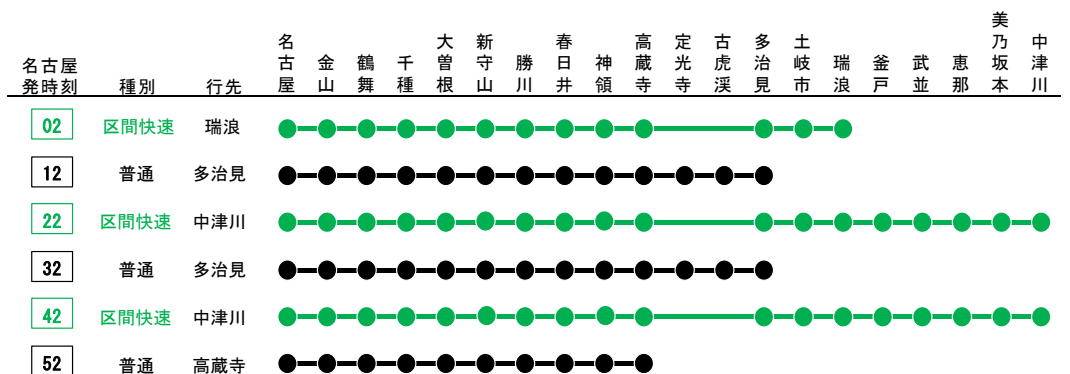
| 名古屋発時刻 | 種別 | 行先 | 名古屋 | 金山 | 鶴舞 | 千種 | 大曽根 | 新守山 | 勝川 | 春日井 | 神領 | 高蔵寺 | 定光寺 | 古虎渓 | 多治見 | 土岐市 | 瑞浪 | 釜戸 | 武並 | 恵那 | 美乃坂本 | 中津川 |
|---|---|---|---|---|---|---|---|---|---|---|---|---|---|---|---|---|---|---|---|---|---|---|
| 02 | 区間快速 | 瑞浪 | ● | ● | ● | ● | ● | ● | ● | ● | ● | ● | | | ● | ● | ● | | | | | |
| 12 | 普通 | 多治見 | ● | ● | ● | ● | ● | ● | ● | ● | ● | ● | ● | ● | ● | | | | | | | |
| 22 | 区間快速 | 中津川 | ● | ● | ● | ● | ● | ● | ● | ● | ● | ● | | | ● | ● | ● | ● | ● | ● | ● | ● |
| 32 | 普通 | 多治見 | ● | ● | ● | ● | ● | ● | ● | ● | ● | ● | ● | ● | ● | | | | | | | |
| 42 | 区間快速 | 中津川 | ● | ● | ● | ● | ● | ● | ● | ● | ● | ● | | | ● | ● | ● | ● | ● | ● | ● | ● |
| 52 | 普通 | 高蔵寺 | ● | ● | ● | ● | ● | ● | ● | ● | ● | ● | | | | | | | | | | |